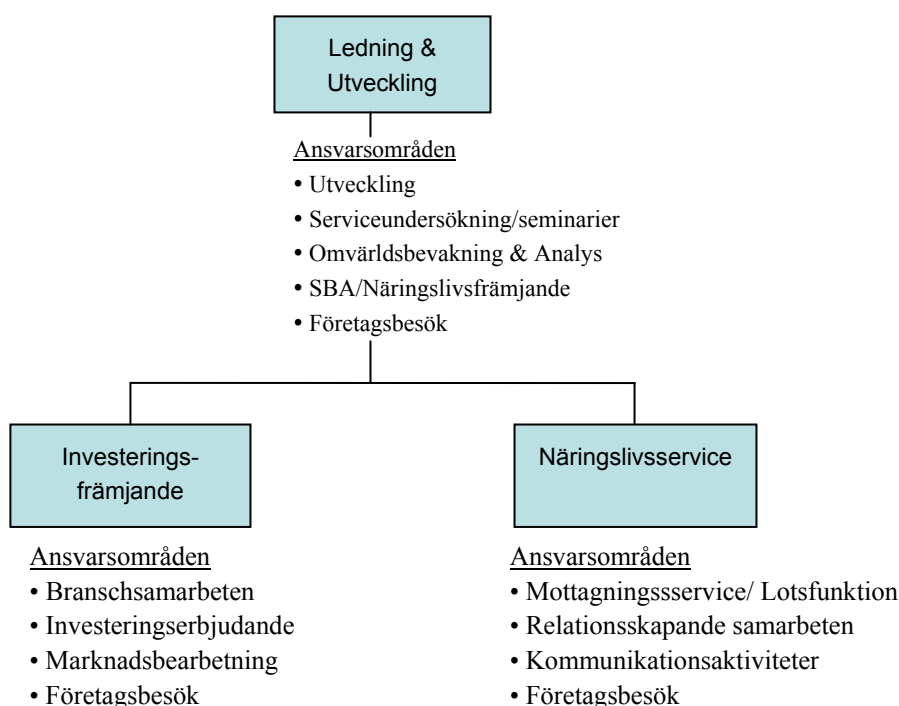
Ledning & Utveckling

Ansvarsområden
• Utveckling
• Serviceundersökning/seminarier
• Omvärldsbevakning & Analys
• SBA/Näringslivsfrämjande
• Företagsbesök

Investeringsfrämjande

Ansvarsområden
• Branschsamarbeten
• Investeringserbjudande
• Marknadsbearbetning
• Företagsbesök

Näringslivsservice

Ansvarsområden
• Mottagningsservice/ Lotsfunktion
• Relationsskapande samarbeten
• Kommunikationsaktiviteter
• Företagsbesök